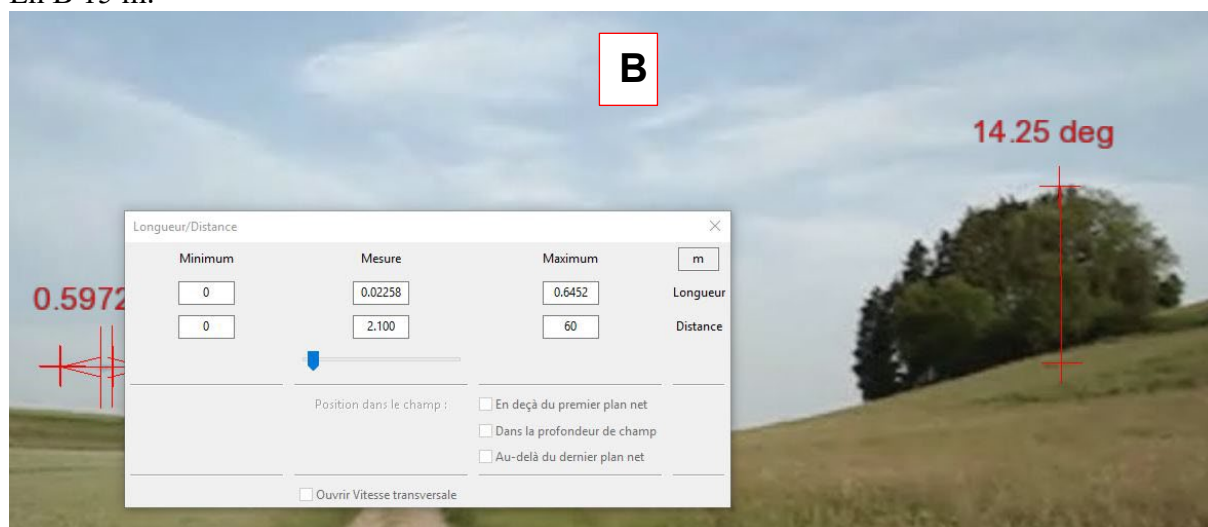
B

14.25 deg

0.5972

Longueur/Distance

| Minimum | Mesure | Maximum | m |
|---|---|---|---|
| 0 | 0.02258 | 0.6452 | Longueur |
| 0 | 2.100 | 60 | Distance |

Position dans le champ :

En deçà du premier plan net

Dans la profondeur de champ

Au-delà du dernier plan net

Ouvrir Vitesse transversale